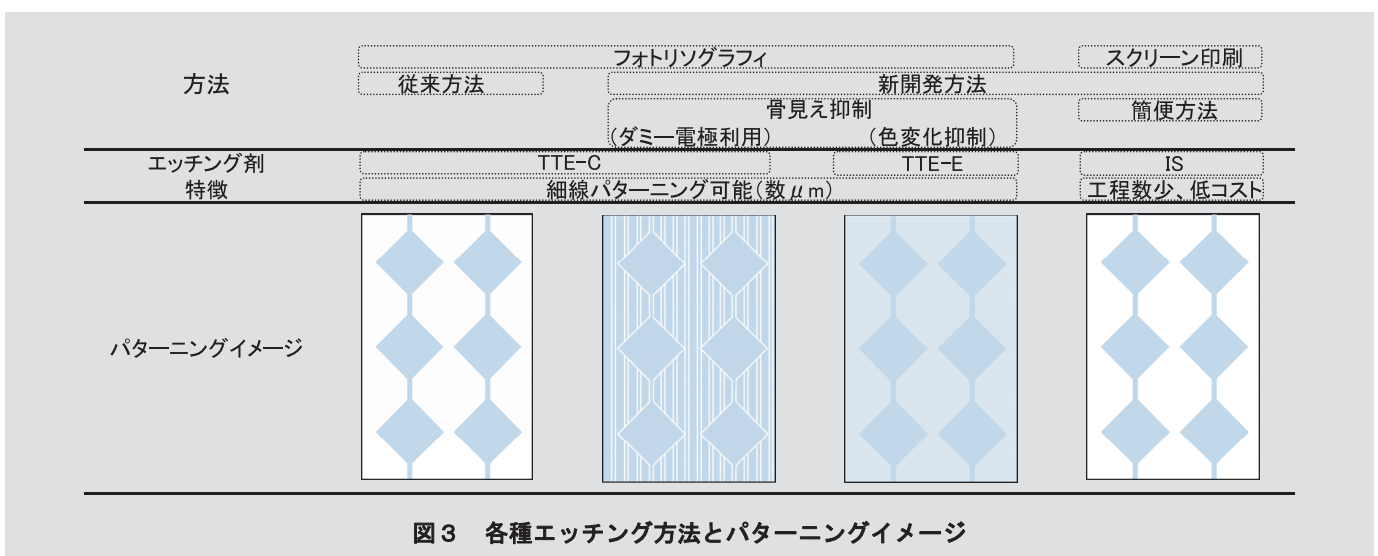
| 方法 | フォトリソグラフィ | | | スクリーン印刷 |
|---|---|---|---|---|
| | 従来方法 | 新開発方法 | | |
| | | 骨見え抑制 | | 簡便方法 |
| | | (ダミー電極利用) | (色変化抑制) | |
| エッチング剤 | TTE-C | | TTE-E | IS |
| 特徴 | 細線パターニング可能(数$\mu$m) | | | 工程数少、低コスト |
| パターニングイメージ | | | | |

図3　各種エッチング方法とパターニングイメージ